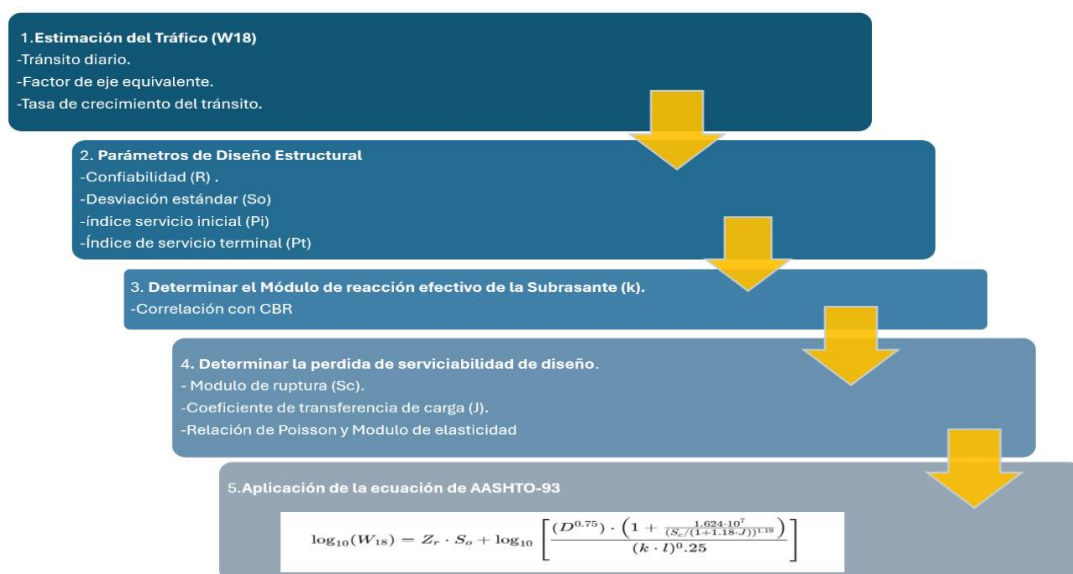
1.Estimación del Tráfico (W18)
-Tránsito diario.
-Factor de eje equivalente.
-Tasa de crecimiento del tránsito.

2. Parámetros de Diseño Estructural
-Confiabilidad (R) .
-Desviación estándar (So)
-índice servicio inicial (Pi)
-Índice de servicio terminal (Pt)

3. Determinar el Módulo de reacción efectivo de la Subrasante (k).
-Correlación con CBR

4. Determinar la perdida de serviciabilidad de diseño.
- Modulo de ruptura (Sc).
-Coeficiente de transferencia de carga (J).
-Relación de Poisson y Modulo de elasticidad

5.Aplicación de la ecuación de AASHTO-93

$\log_{10}(W_{18}) = Z_r \cdot S_o + \log_{10}\left[\frac{(D^{0.75}) \cdot \left(1 + \frac{1.624 \cdot 10^7}{(S_c/(1+1.18 \cdot J))^{1.19}}\right)}{(k \cdot l)^0.25}\right]$